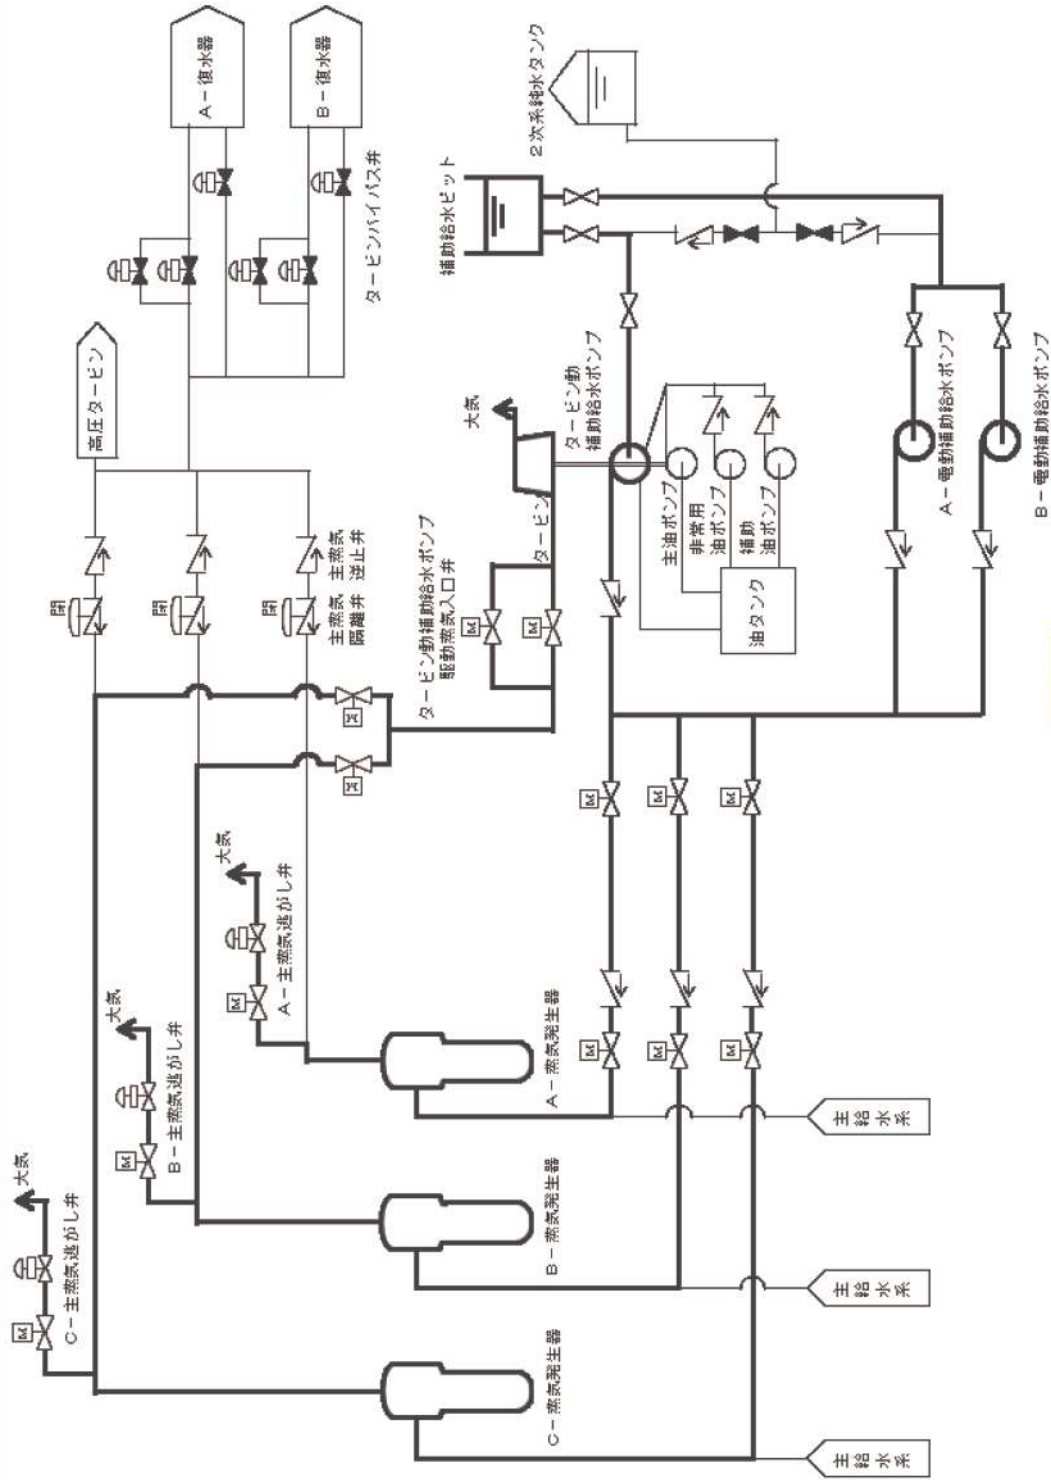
A－復水器

B－復水器

2次系純水タンク

補助給水ピット

タービンバイパス弁

高圧タービン

大気

タービン動補助給水ポンプ

タービン

主油ポンプ

非常用油ポンプ

補助油ポンプ

油タンク

A－電動補助給水ポンプ

B－電動補助給水ポンプ

閉

閉

閉

主蒸気隔離弁

主蒸気逆止弁

タービン動補助給水ポンプ駆動蒸気入口弁

M

M

M

M

M

M

M

M

M

大気

A－主蒸気逃がし弁

大気

B－主蒸気逃がし弁

大気

C－主蒸気逃がし弁

A－蒸気発生器

B－蒸気発生器

C－蒸気発生器

主給水系

主給水系

主給水系